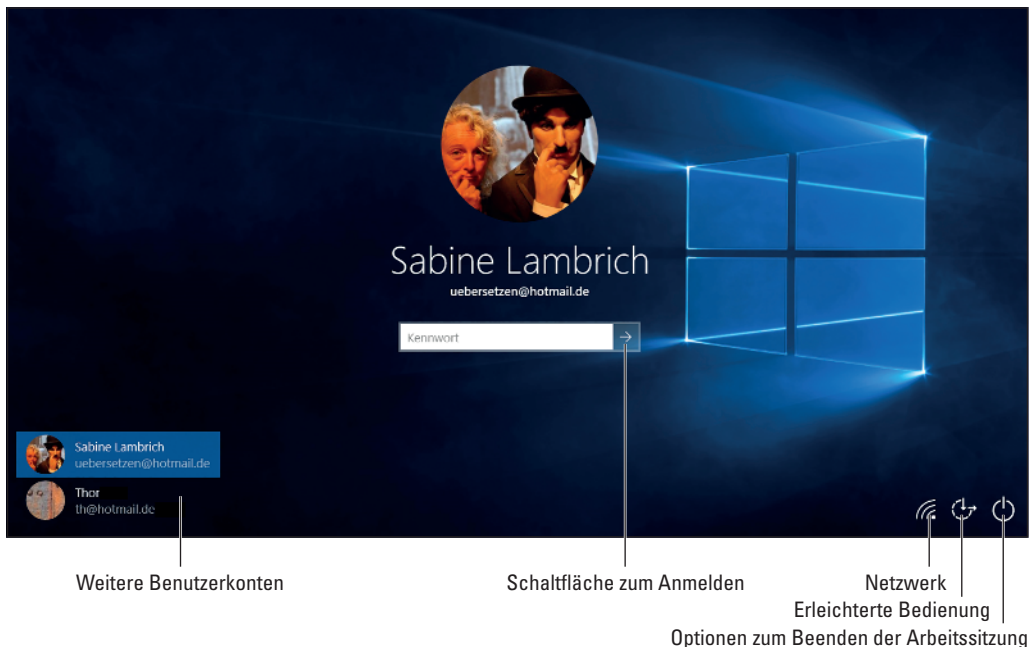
Sabine Lambrich
uebersetzen@hotmail.de

Kennwort

Sabine Lambrich
uebersetzen@hotmail.de

Thor
th@hotmail.de

Weitere Benutzerkonten

Schaltfläche zum Anmelden

Netzwerk

Erleichterte Bedienung

Optionen zum Beenden der Arbeitssitzung